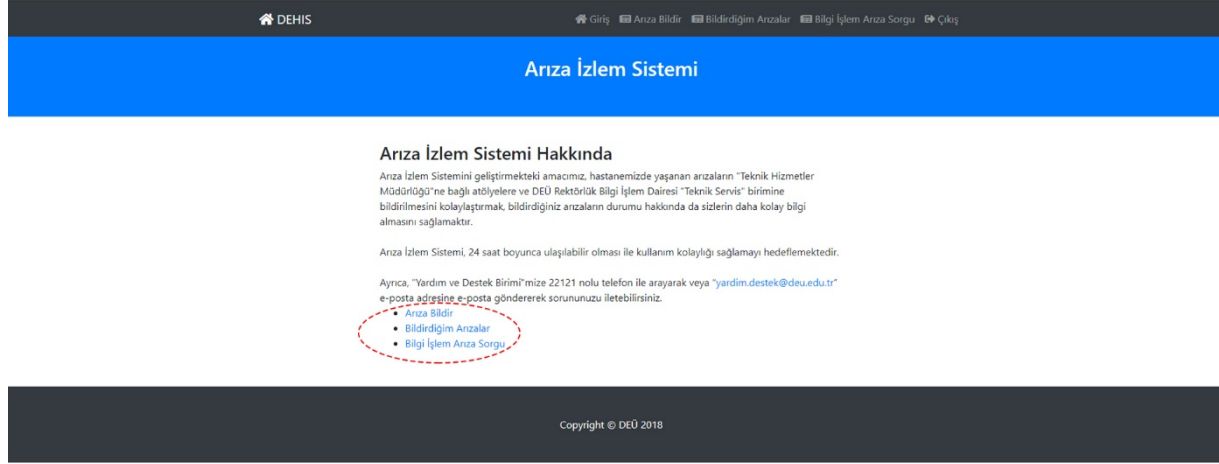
DEHIS

Giriş Arıza Bildir Bildirdiğim Arızalar Bilgi İşlem Arıza Sorgu Çıkış

Arıza İzlem Sistemi

Arıza İzlem Sistemi Hakkında

Arıza İzlem Sistemini geliştirmekteki amacımız, hastanemizde yaşanan arızaların "Teknik Hizmetler Müdürlüğü"ne bağlı atölyelere ve DEÜ Rektörlük Bilgi İşlem Dairesi "Teknik Servis" birimine bildirilmesini kolaylaştırmak, bildirdiğiniz arızaların durumu hakkında da sizlerin daha kolay bilgi almasını sağlamaktır.

Arıza İzlem Sistemi, 24 saat boyunca ulaşılabilir olması ile kullanım kolaylığı sağlamayı hedeflemektedir.

Ayrıca, "Yardım ve Destek Birimi"mize 22121 nolu telefon ile arayarak veya "yardim.destek@deu.edu.tr" e-posta adresine e-posta göndererek sorununuzu iletebilirsiniz.

- Arıza Bildir
- Bildirdiğim Arızalar
- Bilgi İşlem Arıza Sorgu

Copyright © DEÜ 2018